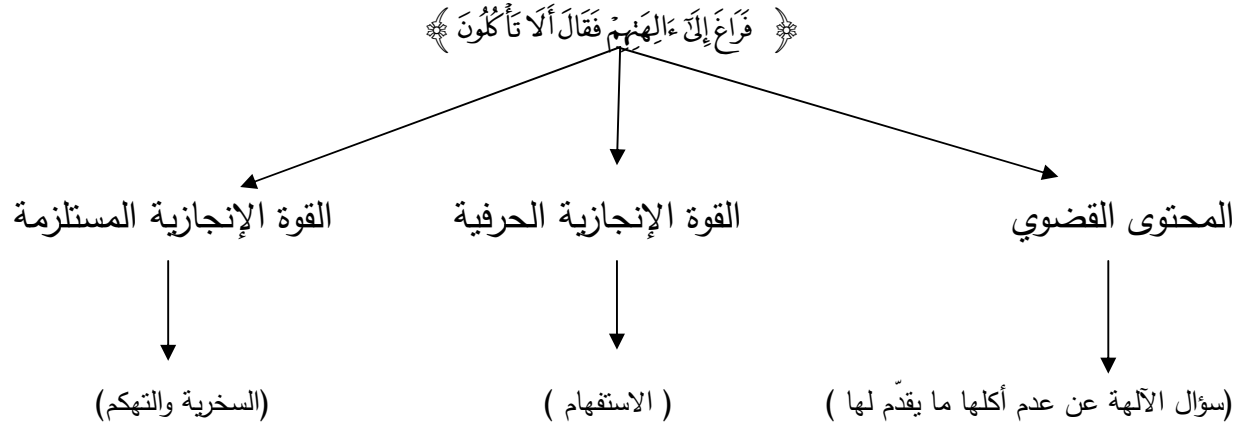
﴿ فَرَاغَ إِلَىٰٓ ءَالِهَتِهِمۡ فَقَالَ أَلَا تَأۡكُلُونَ ﴾

المحتوى القضوي

(سؤال الآلهة عن عدم أكلها ما يقدّم لها )

القوة الإنجازية الحرفية

( الاستفهام )

القوة الإنجازية المستلزمة

(السخرية والتهكم)